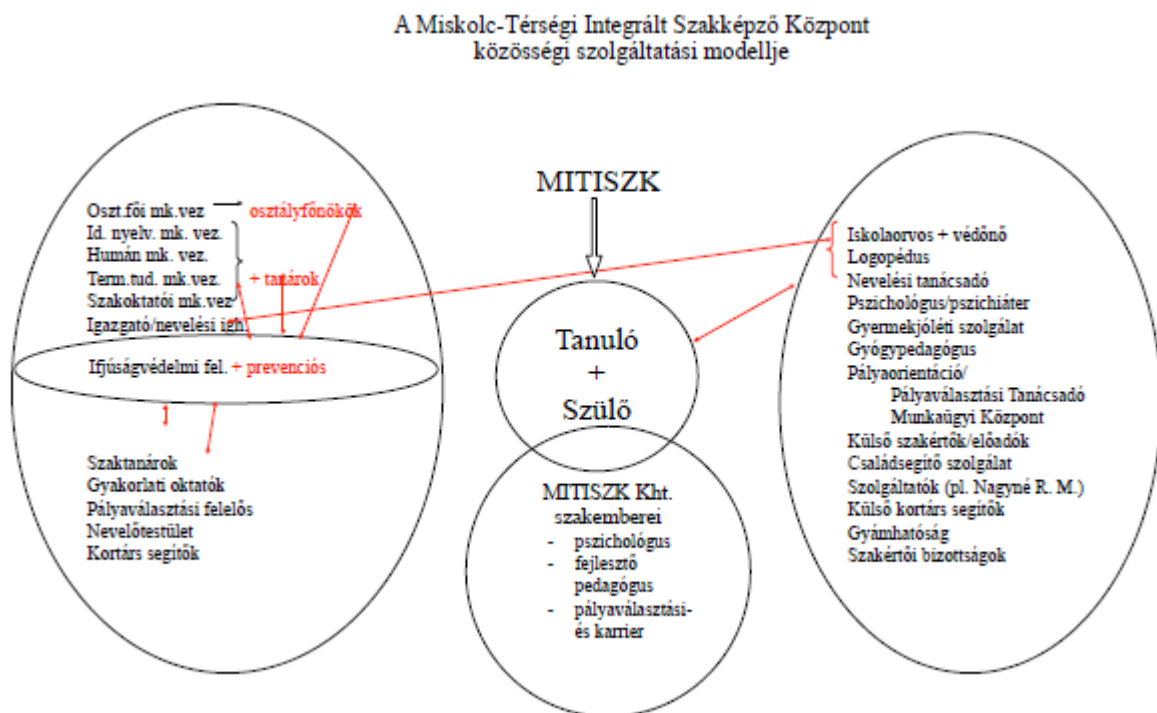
A Miskolc-Térségi Integrált Szakképző Központ
közösségi szolgáltatási modellje

Oszt.fői mk.vez
Id. nyelv. mk. vez.
Humán mk. vez.
Term.tud. mk.vez.
Szakoktatói mk.vez
Igazgató/nevelési igh.

osztályfőnökök
+ tanárok

Ifjúságvédelmi fel. + prevenciós

Szaktanárok
Gyakorlati oktatók
Pályaválasztási felelős
Nevelőtestület
Kortárs segítők

MITISZK

Tanuló
+
Szülő

MITISZK Kht.
szakemberei
- pszichológus
- fejlesztő pedagógus
- pályaválasztási- és karrier

Iskolaorvos + védőnő
Logopédus
Nevelési tanácsadó
Pszichológus/pszichiáter
Gyermekjóléti szolgálat
Gyógypedagógus
Pályaorientáció/
Pályaválasztási Tanácsadó
Munkaügyi Központ
Külső szakértők/előadók
Családsegítő szolgálat
Szolgáltatók (pl. Nagyné R. M.)
Külső kortárs segítők
Gyámhatóság
Szakértői bizottságok